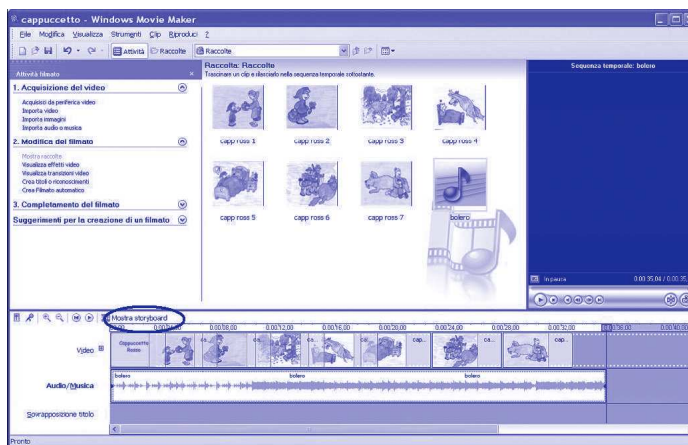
cappuccetto - Windows Movie Maker

File Modifica Visualizza Strumenti Clip Riproduci ?

Attività Raccolte Raccolte

Attività filmato

1. Acquisizione del video

Acquisisci da periferica video
Importa video
Importa immagini
Importa audio o musica

2. Modifica del filmato

Mostra raccolte
Visualizza effetti video
Visualizza transizioni video
Crea titoli o riconoscimenti
Crea Filmato automatico

3. Completamento del filmato

Suggerimenti per la creazione di un filmato

Raccolta: Raccolte
Trascinare un clip e rilasciarlo nella sequenza temporale sottostante.

capp ross 1
capp ross 2
capp ross 3
capp ross 4
capp ross 5
capp ross 6
capp ross 7
bolero

Sequenza temporale: bolero

In pausa
0.00.35.04 / 0.00.3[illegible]

Mostra storyboard

0.00 0.00.04.00 0.00.08.00 0.00.12.00 0.00.16.00 0.00.20.00 0.00.24.00 0.00.28.00 0.00.32.00 0.00.36.00 0.00.40.00

Video
Cappuccetto Rosso
ca... ca... ca... ca... cap... ca... cap...

Audio/Musica
bolero bolero bolero

Sovrapposizione titolo

Pronto